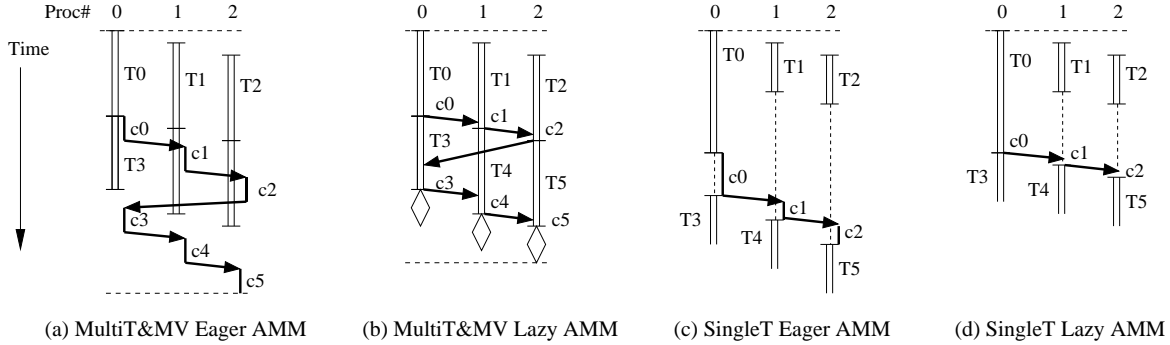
Proc# 0 1 2

Time

T0 T1 T2 c0 T3 c1 c2 c3 c4 c5

(a) MultiT&MV Eager AMM

0 1 2

T0 T1 T2 c0 c1 c2 T3 T4 T5 c3 c4 c5

(b) MultiT&MV Lazy AMM

0 1 2

T0 T1 T2 c0 T3 c1 T4 c2 T5

(c) SingleT Eager AMM

0 1 2

T0 T1 T2 c0 c1 c2 T3 T4 T5

(d) SingleT Lazy AMM